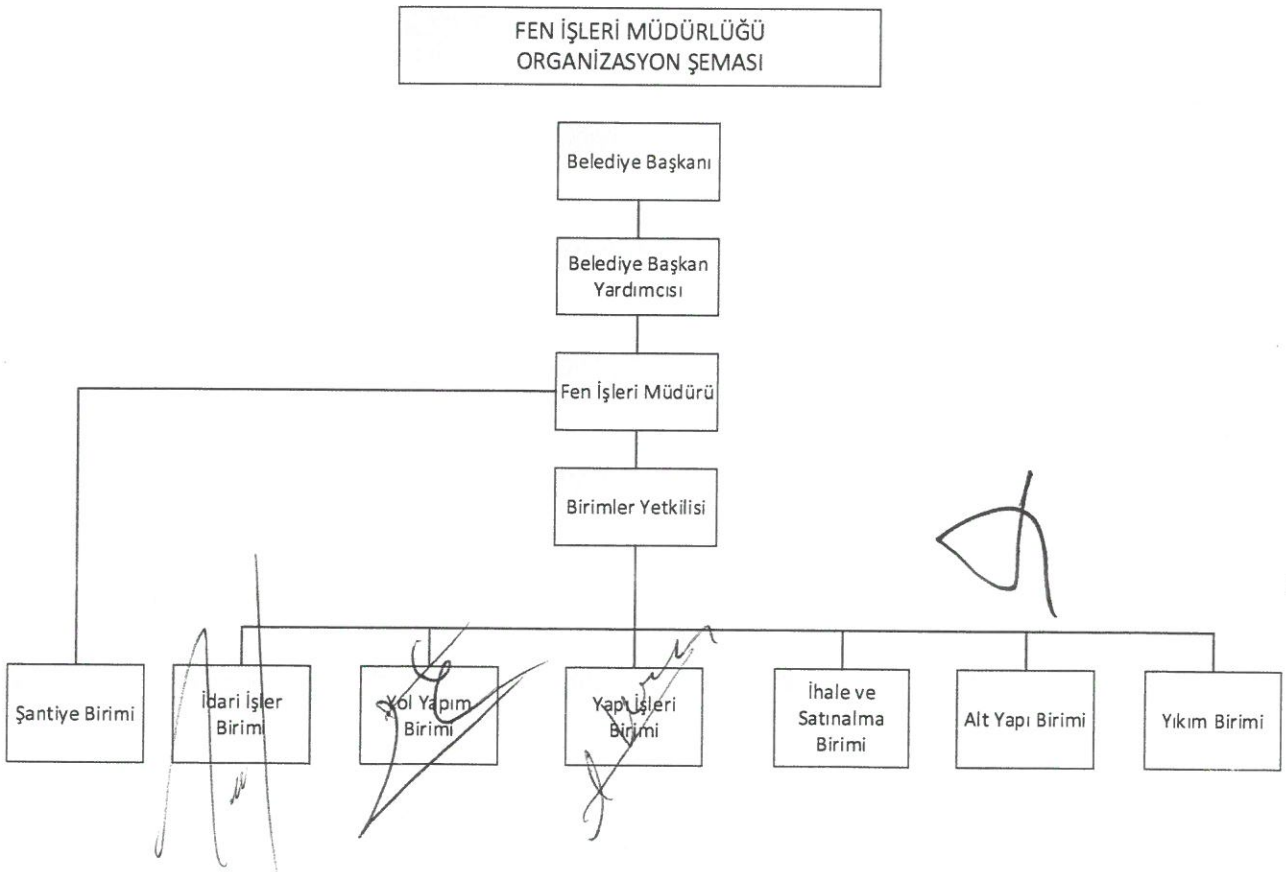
FEN İŞLERİ MÜDÜRLÜĞÜ
ORGANİZASYON ŞEMASI

Belediye Başkanı

Belediye Başkan Yardımcısı

Fen İşleri Müdürü

Birimler Yetkilisi

Şantiye Birimi

İdari İşler Birimi

Yol Yapım Birimi

Yapı İşleri Birimi

İhale ve Satınalma Birimi

Alt Yapı Birimi

Yıkım Birimi